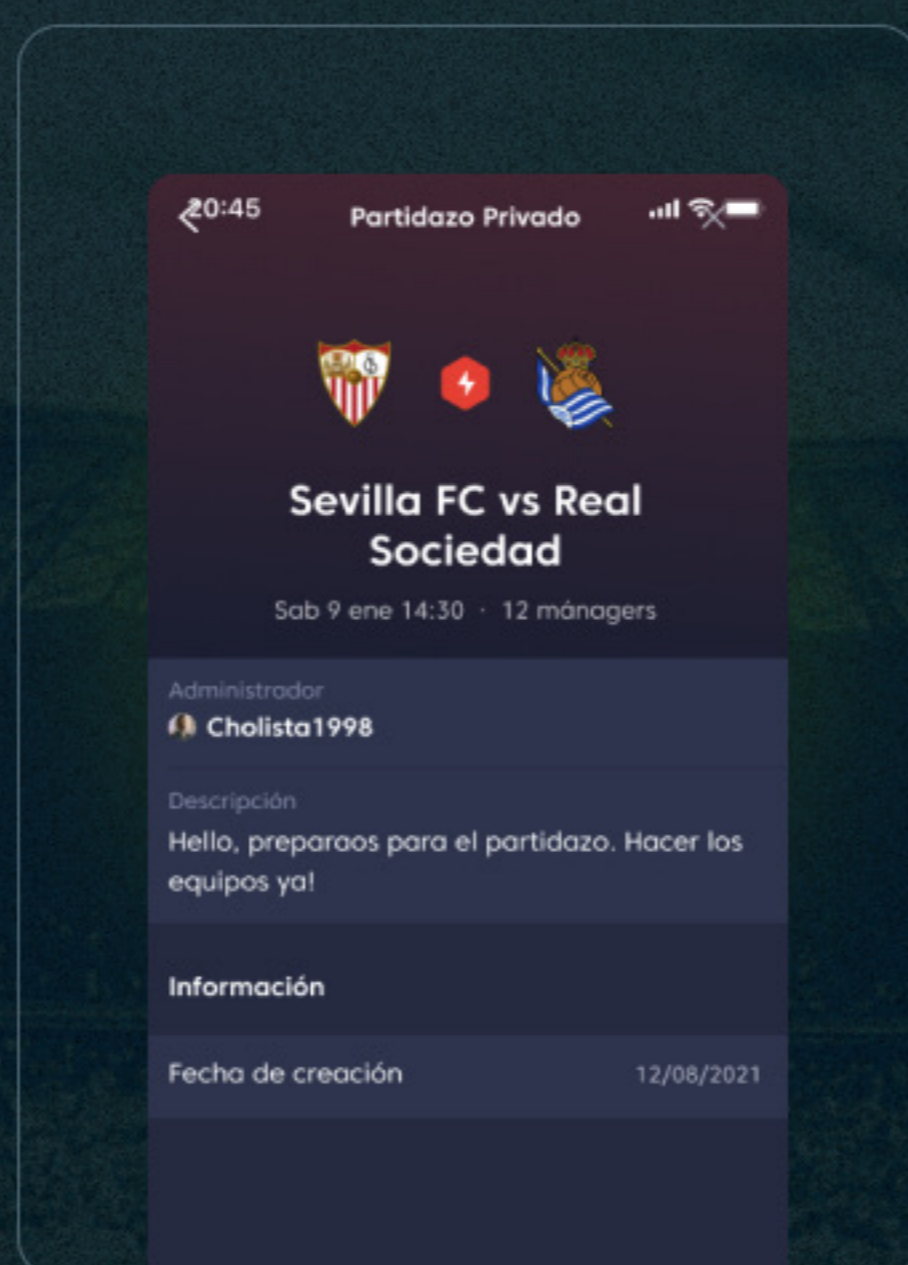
20:45

Partidazo Privado

Sevilla FC vs Real Sociedad

Sab 9 ene 14:30 · 12 mánagers

Administrador

Cholista1998

Descripción

Hello, preparaos para el partidazo. Hacer los equipos ya!

Información

Fecha de creación 12/08/2021